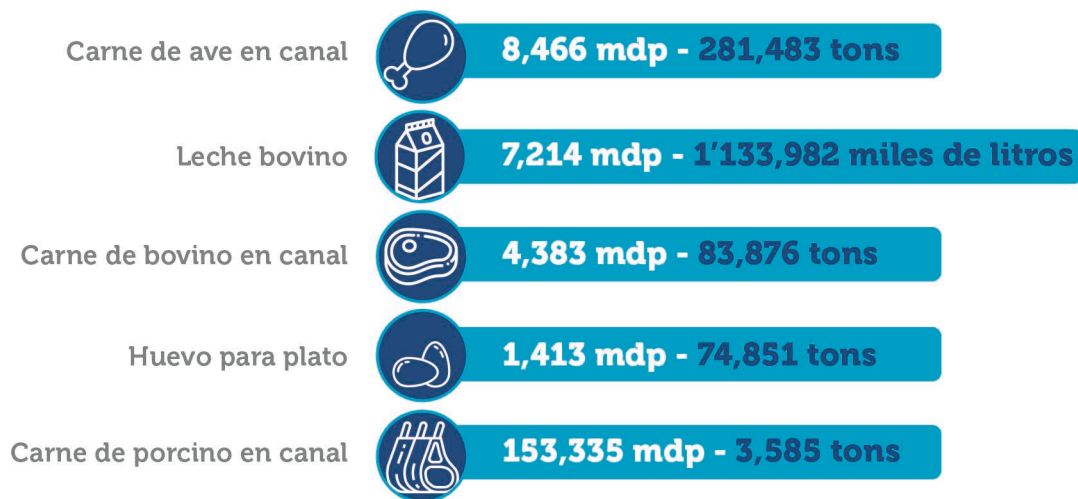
Carne de ave en canal
8,466 mdp - 281,483 tons

Leche bovino
7,214 mdp - 1'133,982 miles de litros

Carne de bovino en canal
4,383 mdp - 83,876 tons

Huevo para plato
1,413 mdp - 74,851 tons

Carne de porcino en canal
153,335 mdp - 3,585 tons